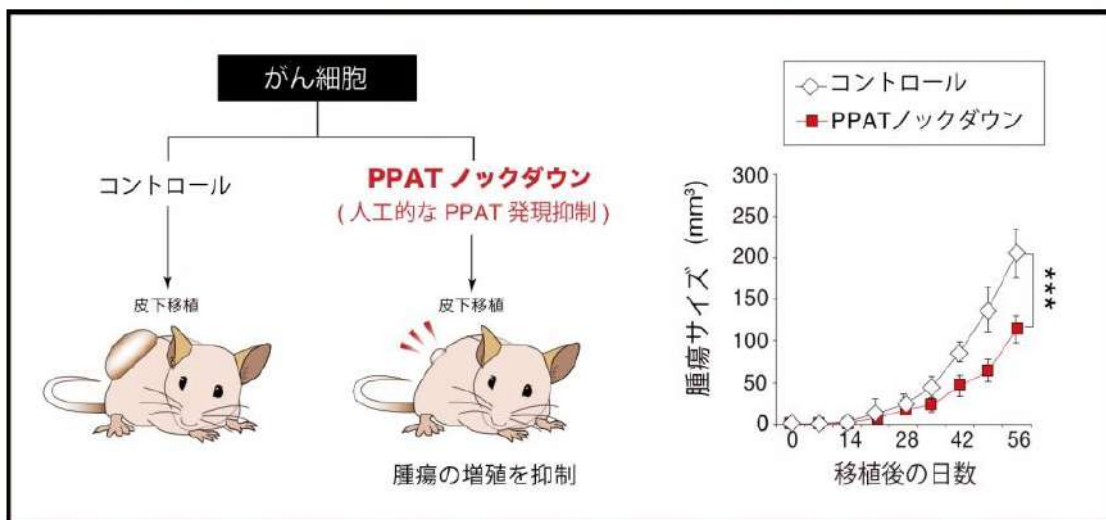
がん細胞

コントロール

PPAT ノックダウン
( 人工的な PPAT 発現抑制 )

皮下移植

皮下移植

腫瘍の増殖を抑制

コントロール
PPATノックダウン

腫瘍サイズ ($mm^3$)

300
250
200
150
100
50
0

0 14 28 42 56

移植後の日数

***